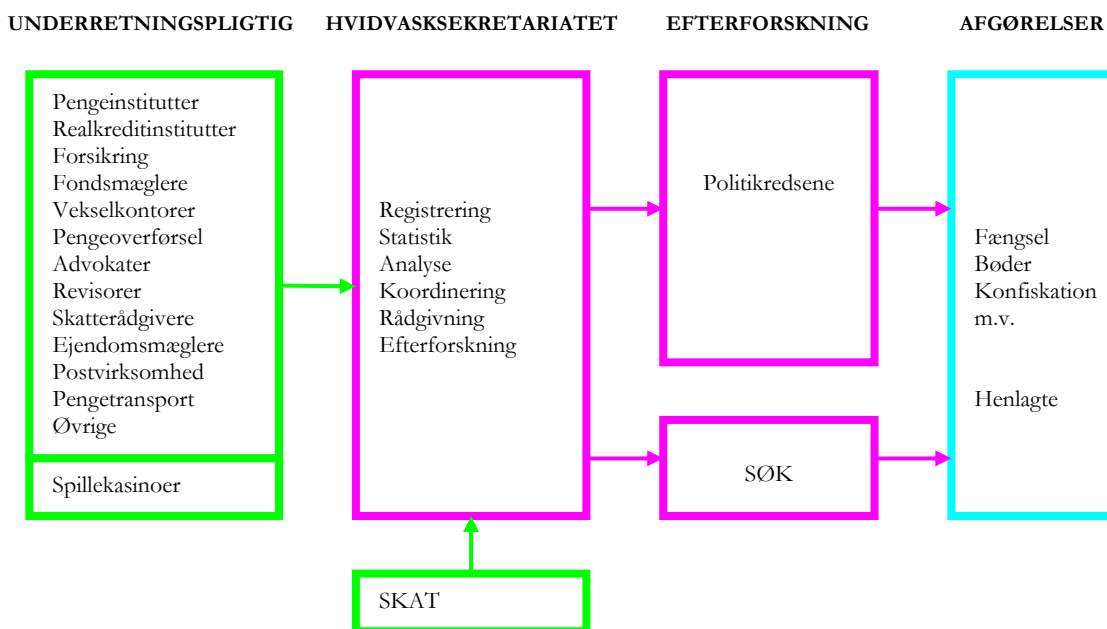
UNDERRETNINGSPLIGTIG

HVIDVASKSEKRETARIATET

EFTERFORSKNING

AFGØRELSER

Pengeinstitutter
Realkreditinstitutter
Forsikring
Fondsmæglere
Vekselkontorer
Pengeoverførsel
Advokater
Revisorer
Skatterådgivere
Ejendomsmæglere
Postvirksomhed
Pengetransport
Øvrige

Spillekasinoer

Registrering
Statistik
Analyse
Koordinering
Rådgivning
Efterforskning

SKAT

Politikredsene

SØK

Fængsel
Bøder
Konfiskation
m.v.

Henlagte